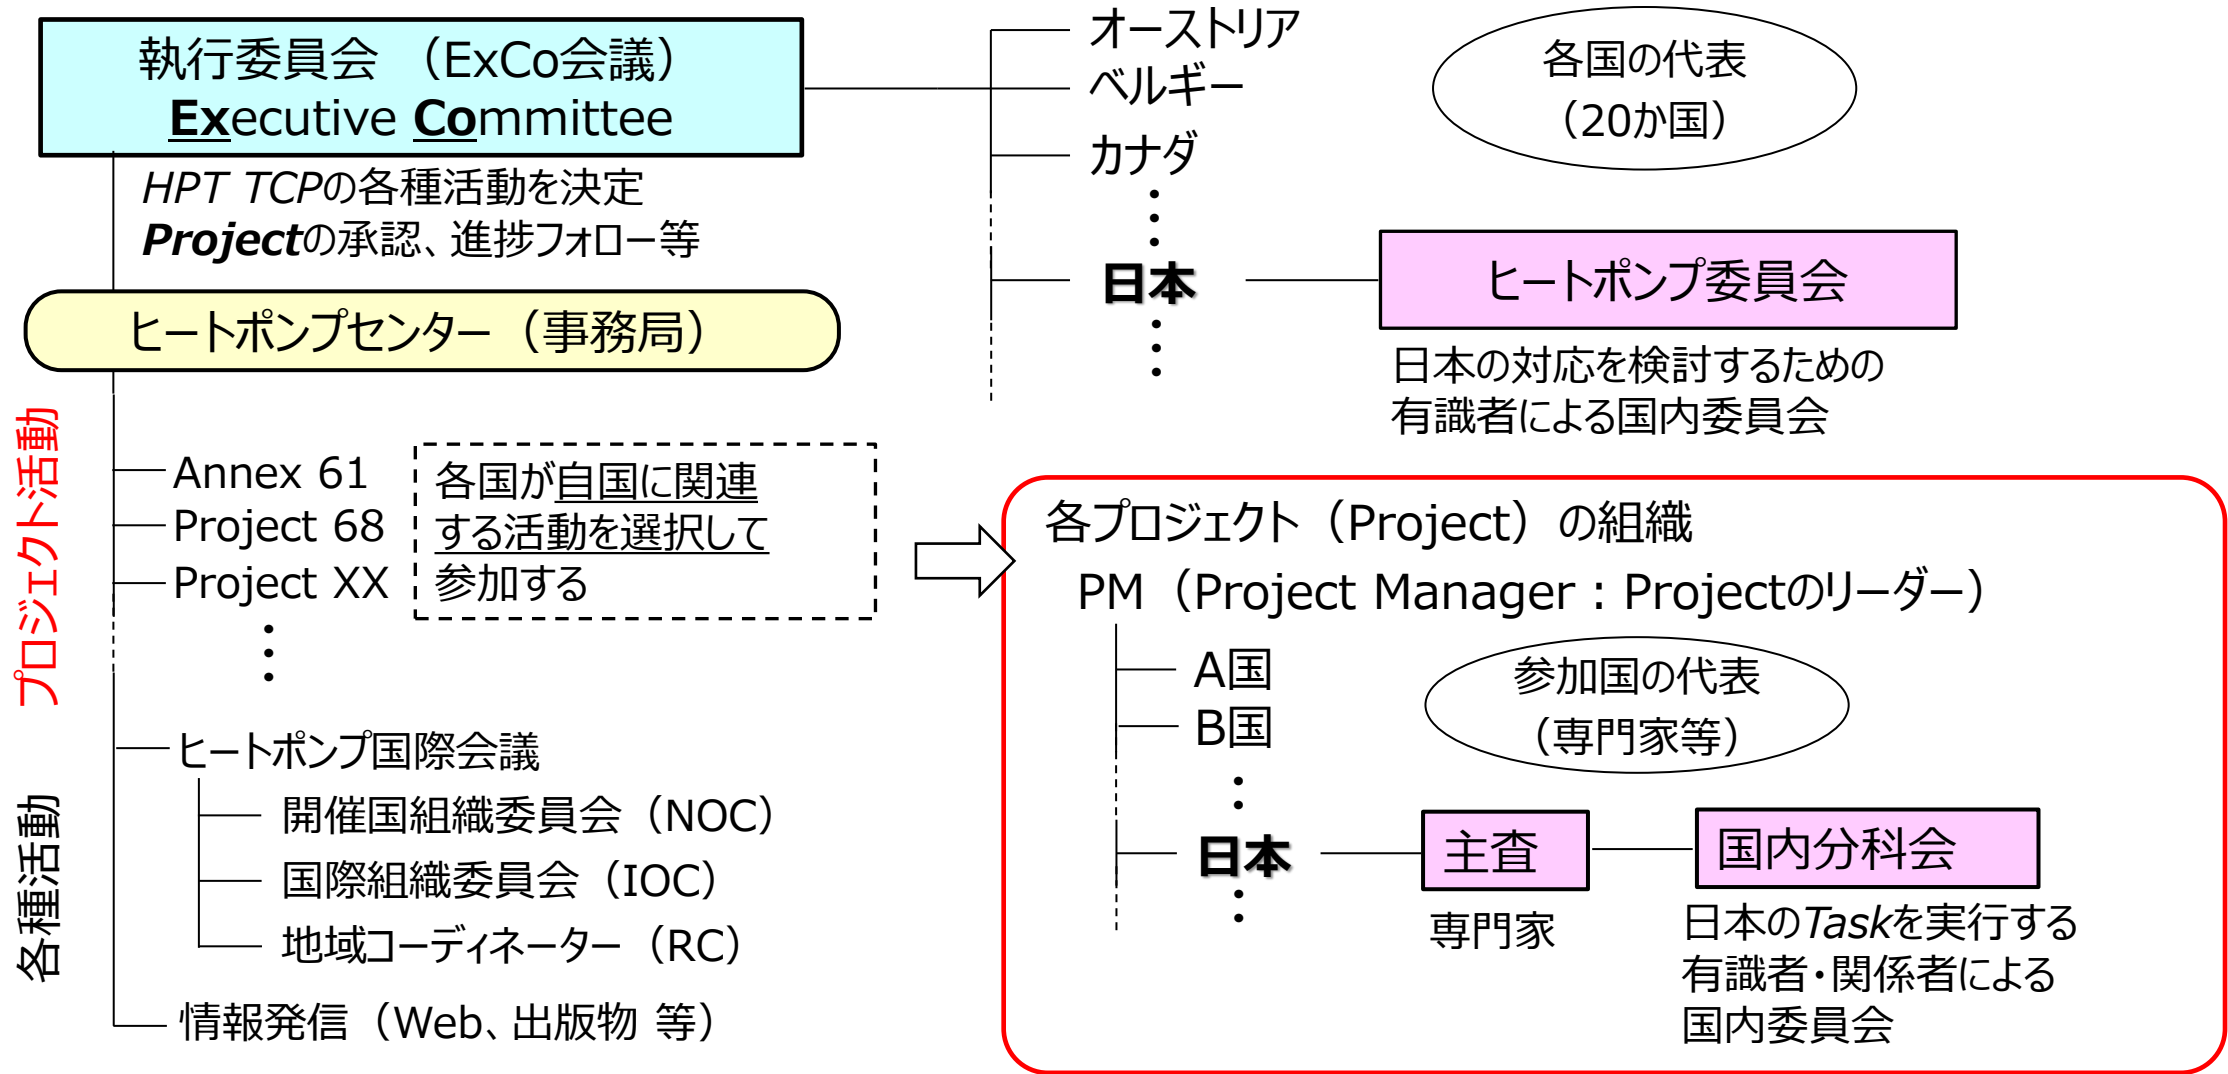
執行委員会 （ExCo会議）
Executive Committee

HPT TCPの各種活動を決定
Projectの承認、進捗フォロー等

ヒートポンプセンター（事務局）

オーストリア
ベルギー
カナダ
日本

各国の代表
（20か国）

ヒートポンプ委員会
日本の対応を検討するための有識者による国内委員会

プロジェクト活動

Annex 61
Project 68
Project XX

各国が自国に関連する活動を選択して参加する

各プロジェクト（Project）の組織
PM（Project Manager：Projectのリーダー）
A国
B国
日本

参加国の代表
（専門家等）

主査
専門家

国内分科会
日本のTaskを実行する有識者・関係者による国内委員会

各種活動

ヒートポンプ国際会議
開催国組織委員会（NOC）
国際組織委員会（IOC）
地域コーディネーター（RC）
情報発信（Web、出版物 等）